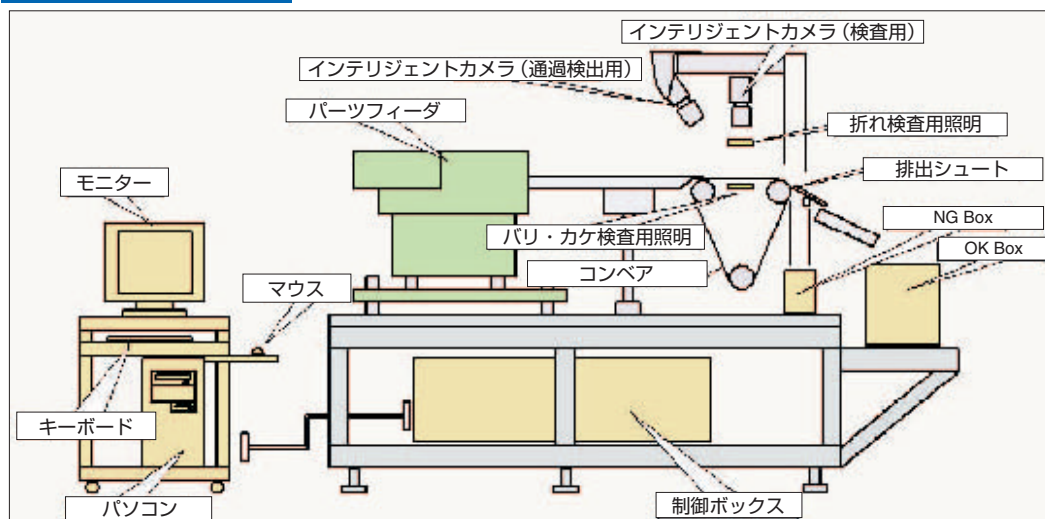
インテリジェントカメラ（検査用）

インテリジェントカメラ（通過検出用）

パーツフィーダ

折れ検査用照明

排出シュート

モニター

NG Box

バリ・カケ検査用照明

OK Box

コンベア

マウス

キーボード

パソコン

制御ボックス